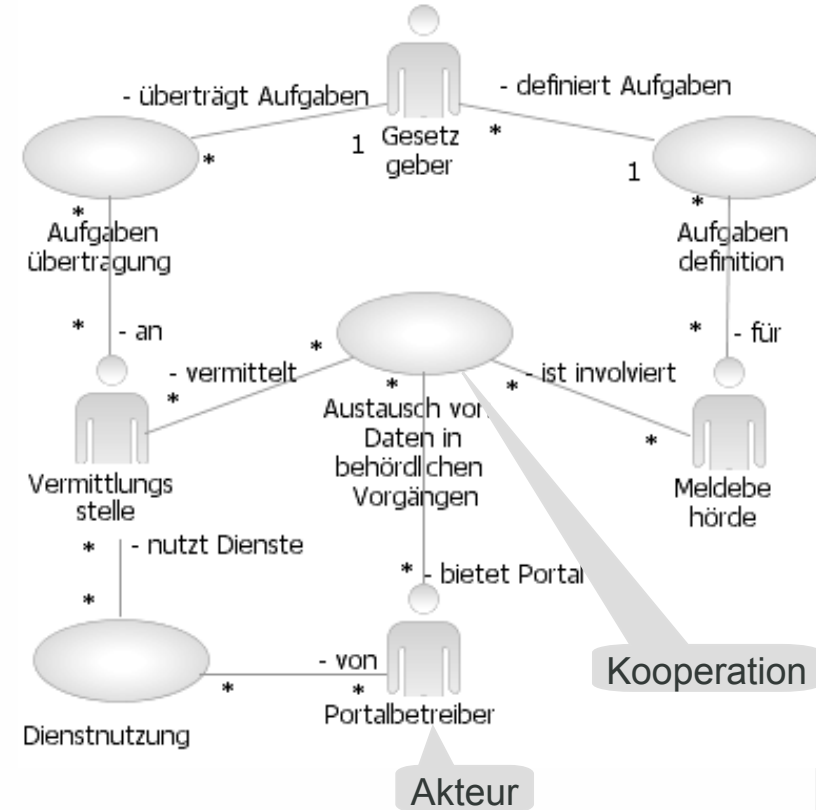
- überträgt Aufgaben

1

Gesetz geber

*

- definiert Aufgaben

*

1

*

Aufgaben übertragung

*

Aufgaben definition

* - an

* - für

- vermittelt

*

*

*

- ist involviert

*

Austausch von Daten in behördlichen Vorgängen

*

Vermittlungs stelle

Meldebe hörde

* - nutzt Dienste

*

* - bietet Portal

Kooperation

- von

*

*

Dienstnutzung

Portalbetreiber

Akteur